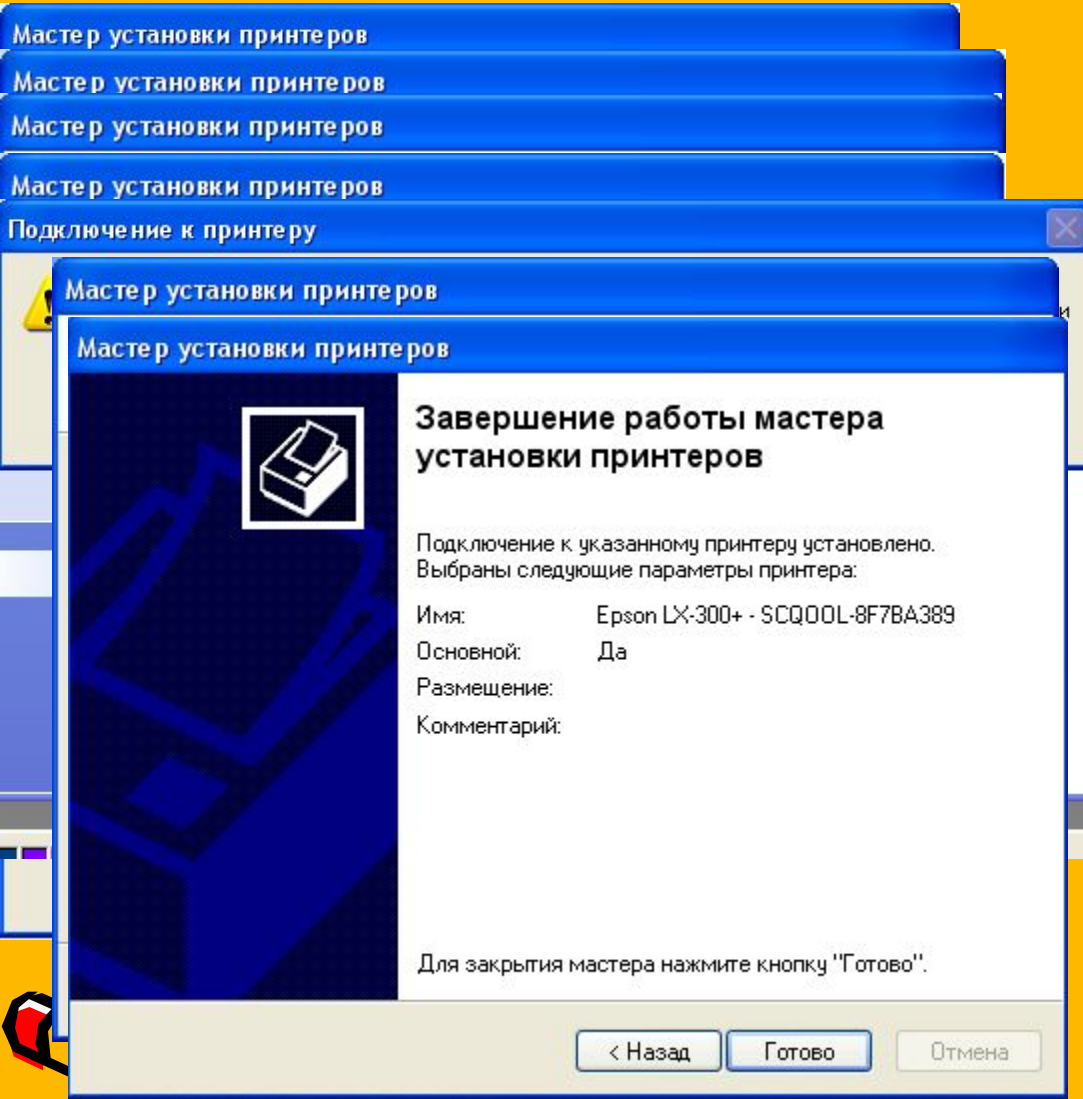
Мастер установки принтеров

Мастер установки принтеров

Мастер установки принтеров

Мастер установки принтеров

Подключение к принтеру

Мастер установки принтеров

Мастер установки принтеров

Завершение работы мастера установки принтеров

Подключение к указанному принтеру установлено.
Выбраны следующие параметры принтера:

Имя: Epson LX-300+ - SCQOOL-8F7BA389
Основной: Да
Размещение:
Комментарий:

Для закрытия мастера нажмите кнопку "Готово".

< Назад Готово Отмена